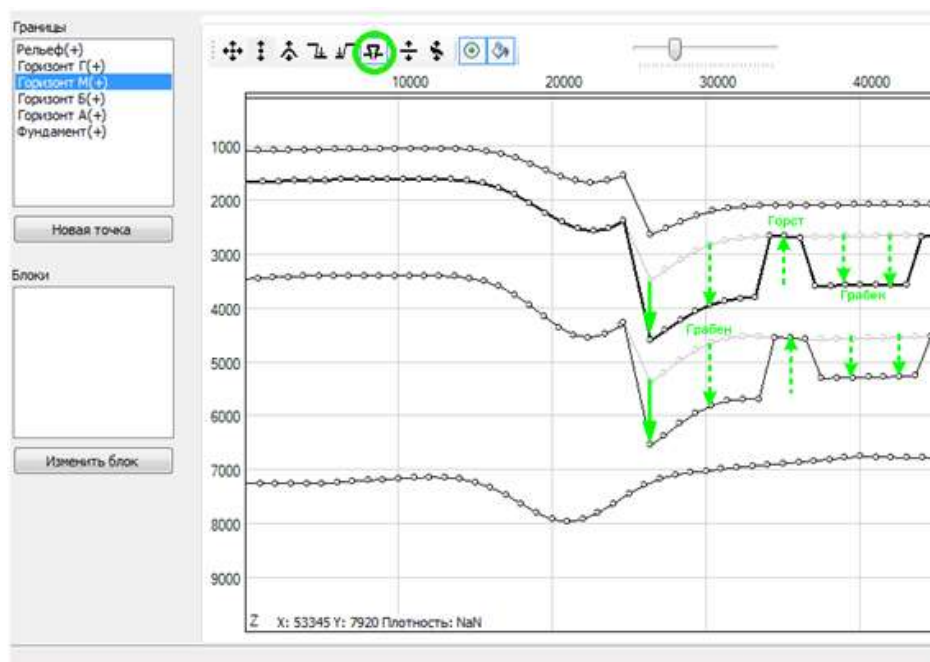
Границы
Рельеф(+)
Горизонт Г(+)
Горизонт М(+)
Горизонт Б(+)
Горизонт А(+)
Фундамент(+)

Новая точка

Блоки

Изменить блок

10000
20000
30000
40000

1000
2000
3000
4000
5000
6000
7000
8000
9000

Горст
Грабен
Грабен

Z X: 53345 Y: 7920 Плотность: NaN